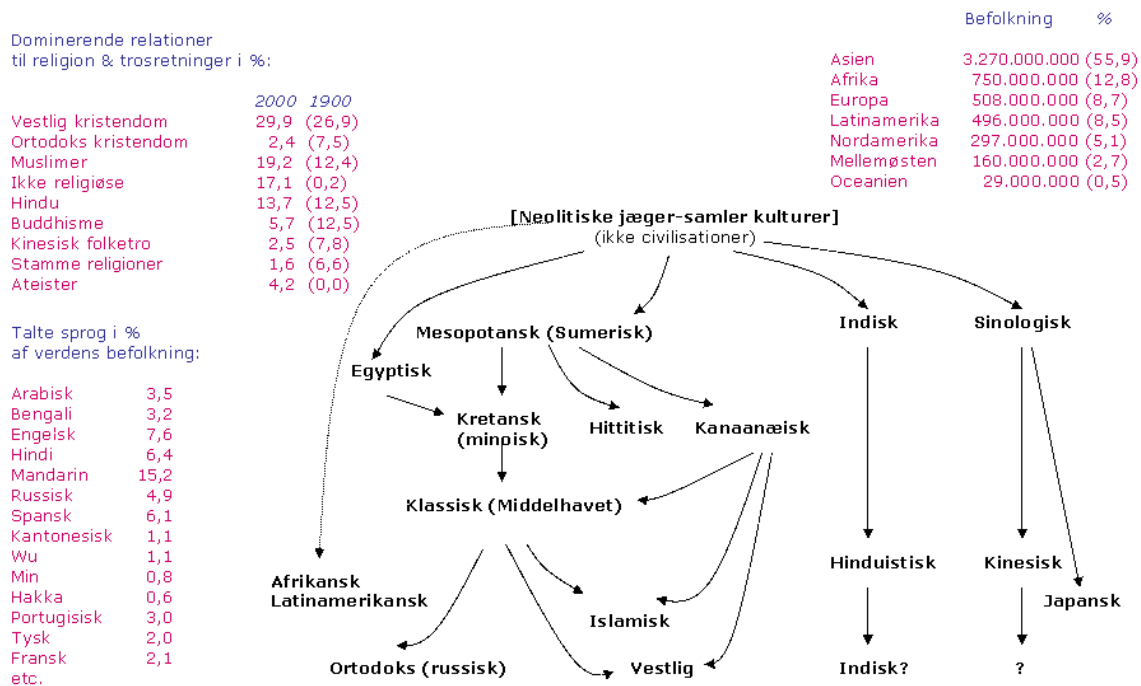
Dominerende relationer
til religion & trosretninger i %:

| | 2000 | 1900 |
|---|---|---|
| Vestlig kristendom | 29,9 | (26,9) |
| Ortodoks kristendom | 2,4 | (7,5) |
| Muslimer | 19,2 | (12,4) |
| Ikke religiøse | 17,1 | (0,2) |
| Hindu | 13,7 | (12,5) |
| Buddhisme | 5,7 | (12,5) |
| Kinesisk folketro | 2,5 | (7,8) |
| Stamme religioner | 1,6 | (6,6) |
| Ateister | 4,2 | (0,0) |

Talte sprog i %
af verdens befolkning:

| | |
|---|---|
| Arabisk | 3,5 |
| Bengali | 3,2 |
| Engelsk | 7,6 |
| Hindi | 6,4 |
| Mandarin | 15,2 |
| Russisk | 4,9 |
| Spansk | 6,1 |
| Kantonesisk | 1,1 |
| Wu | 1,1 |
| Min | 0,8 |
| Hakka | 0,6 |
| Portugisisk | 3,0 |
| Tysk | 2,0 |
| Fransk | 2,1 |

etc.

| | Befolkning | % |
|---|---|---|
| Asien | 3.270.000.000 | (55,9) |
| Afrika | 750.000.000 | (12,8) |
| Europa | 508.000.000 | (8,7) |
| Latinamerika | 496.000.000 | (8,5) |
| Nordamerika | 297.000.000 | (5,1) |
| Mellemøsten | 160.000.000 | (2,7) |
| Oceanien | 29.000.000 | (0,5) |

[Neolitiske jæger-samler kulturer]
(ikke civilisationer)

Mesopotansk (Sumerisk)
Indisk
Sinologisk
Egyptisk
Kretansk (minoisk)
Hittitisk
Kanaanæisk
Klassisk (Middelhavet)
Afrikansk Latinamerikansk
Islamisk
Ortodoks (russisk)
Vestlig
Hinduistisk
Kinesisk
Japansk
Indisk?
?